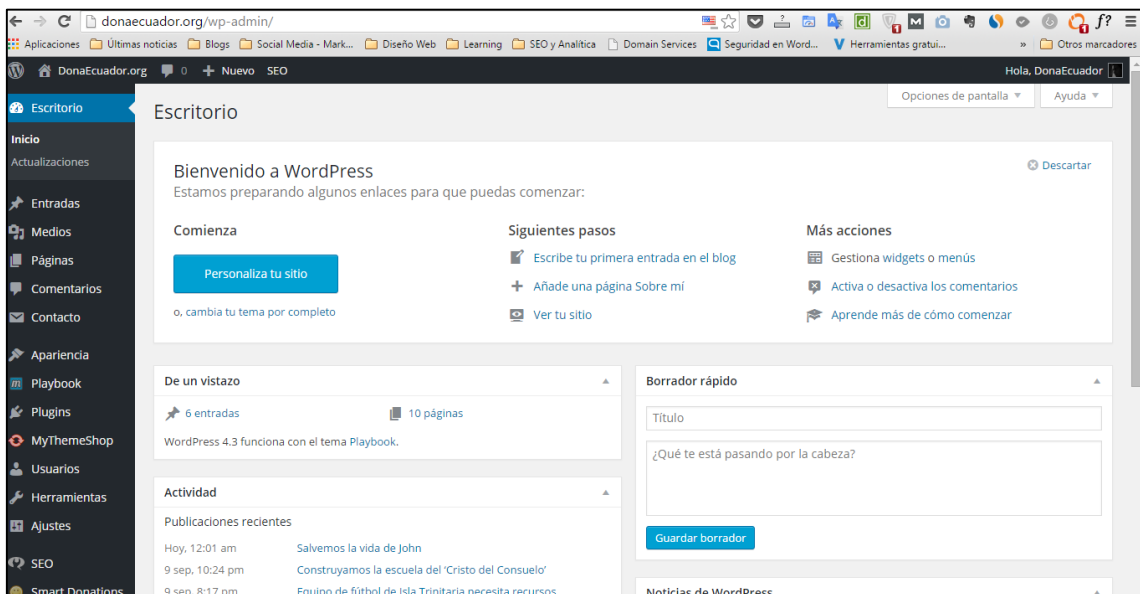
donaecuador.org/wp-admin/

Aplicaciones Últimas noticias Blogs Social Media - Mark... Diseño Web Learning SEO y Analítica Domain Services Seguridad en Word... Herramientas gratui... » Otros marcadores

DonaEcuador.org 0 + Nuevo SEO Hola, DonaEcuador

Escritorio
Inicio
Actualizaciones
Entradas
Medios
Páginas
Comentarios
Contacto
Apariencia
Playbook
Plugins
MyThemeShop
Usuarios
Herramientas
Ajustes
SEO
Smart Donations

Opciones de pantalla ▼ Ayuda ▼

Escritorio

Bienvenido a WordPress
Estamos preparando algunos enlaces para que puedas comenzar:

Descartar

Comienza
Personaliza tu sitio
o, cambia tu tema por completo

Siguientes pasos
Escribe tu primera entrada en el blog
Añade una página Sobre mí
Ver tu sitio

Más acciones
Gestiona widgets o menús
Activa o desactiva los comentarios
Aprende más de cómo comenzar

De un vistazo
6 entradas
10 páginas
WordPress 4.3 funciona con el tema Playbook.

Actividad
Publicaciones recientes
Hoy, 12:01 am Salvemos la vida de John
9 sep, 10:24 pm Construyamos la escuela del 'Cristo del Consuelo'
9 sep, 8:17 pm Equipo de fútbol de Isla Trinitaria necesita recursos

Borrador rápido
Título
¿Qué te está pasando por la cabeza?
Guardar borrador

Noticias de WordPress